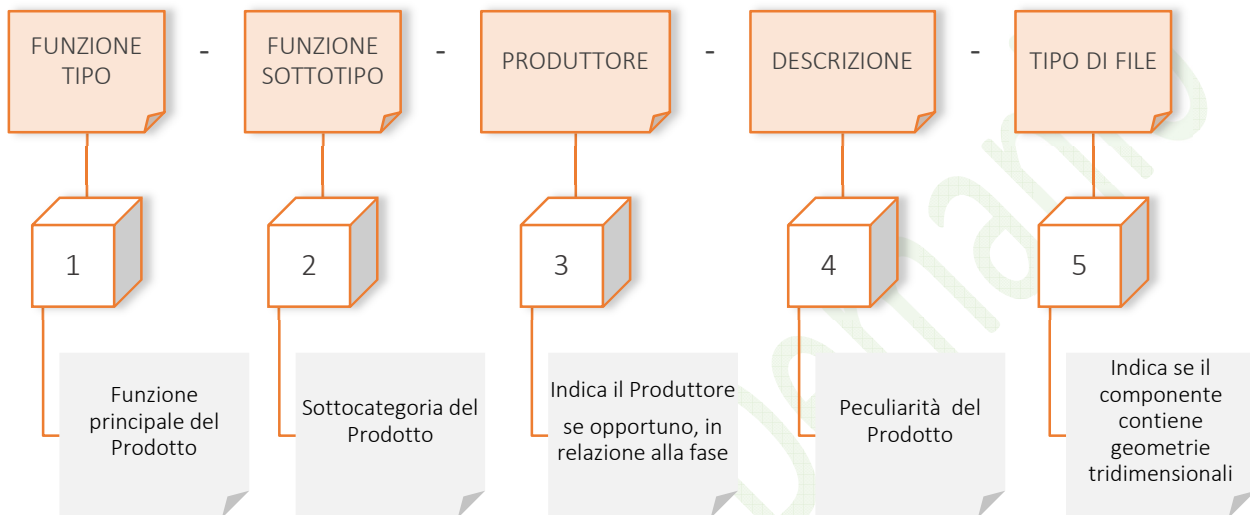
FUNZIONE TIPO - FUNZIONE SOTTOTIPO - PRODUTTORE - DESCRIZIONE - TIPO DI FILE

1

Funzione principale del Prodotto

2

Sottocategoria del Prodotto

3

Indica il Produttore se opportuno, in relazione alla fase

4

Peculiarità del Prodotto

5

Indica se il componente contiene geometrie tridimensionali